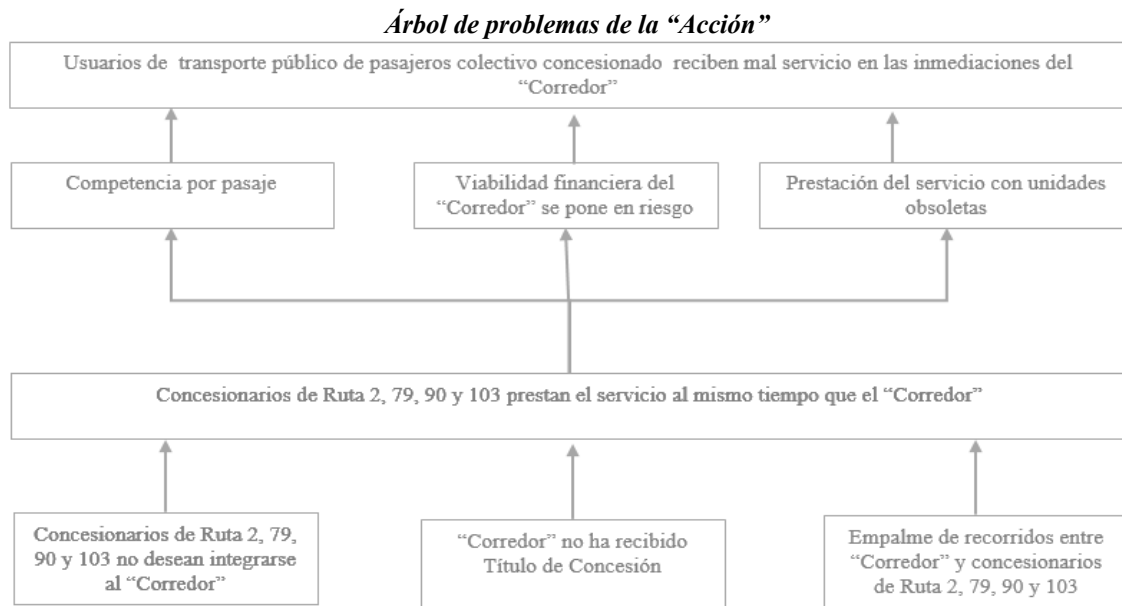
Árbol de problemas de la "Acción"

Usuarios de transporte público de pasajeros colectivo concesionado reciben mal servicio en las inmediaciones del "Corredor"

Competencia por pasaje

Viabilidad financiera del "Corredor" se pone en riesgo

Prestación del servicio con unidades obsoletas

Concesionarios de Ruta 2, 79, 90 y 103 prestan el servicio al mismo tiempo que el "Corredor"

Concesionarios de Ruta 2, 79, 90 y 103 no desean integrarse al "Corredor"

"Corredor" no ha recibido Título de Concesión

Empalme de recorridos entre "Corredor" y concesionarios de Ruta 2, 79, 90 y 103